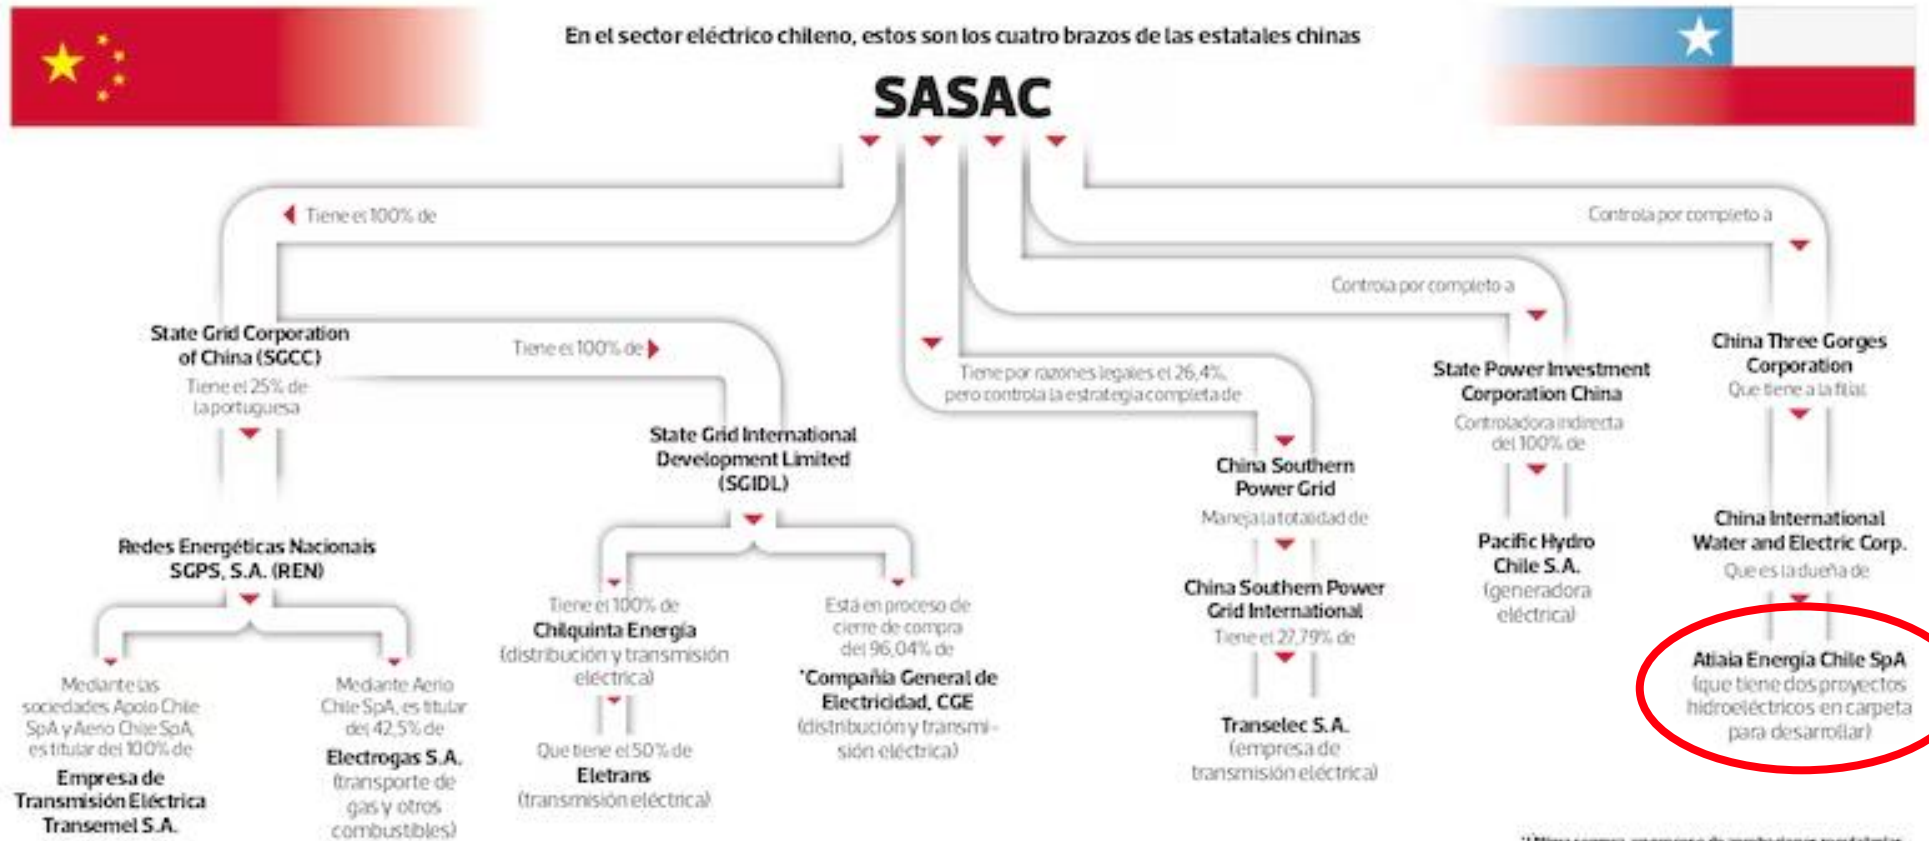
En el sector eléctrico chileno, estos son los cuatro brazos de las estatales chinas

SASAC

Tiene el 100% de

State Grid Corporation of China (SGCC)
Tiene el 25% de la portuguesa

Redes Energéticas Nacionais SGPS, S.A. (REN)

Mediante las sociedades Apolo Chile SpA y Aero Chile SpA, es titular del 100% de
Empresa de Transmisión Eléctrica Transemel S.A.

Mediante Aerio Chile SpA, es titular del 42,5% de
Electrogas S.A.
(transporte de gas y otros combustibles)

Tiene el 100% de

State Grid International Development Limited (SGIDL)

Tiene el 100% de
Chilquinta Energía
(distribución y transmisión eléctrica)
Que tiene el 50% de
Eletrans
(transmisión eléctrica)

Está en proceso de cierre de compra del 96,04% de
*Compañía General de Electricidad, CGE
(distribución y transmisión eléctrica)

Tiene por razones legales el 26,4%, pero controla la estrategia completa de

China Southern Power Grid
Maneja la totalidad de
China Southern Power Grid International
Tiene el 27,79% de
Transelec S.A.
(empresa de transmisión eléctrica)

Controla por completo a

State Power Investment Corporation China
Controladora indirecta del 100% de
Pacific Hydro Chile S.A.
(generadora eléctrica)

Controla por completo a

China Three Gorges Corporation
Que tiene a la filial
China International Water and Electric Corp.
Que es la dueña de
Atiaia Energía Chile SpA
(que tiene dos proyectos hidroeléctricos en carpeta para desarrollar)

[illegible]